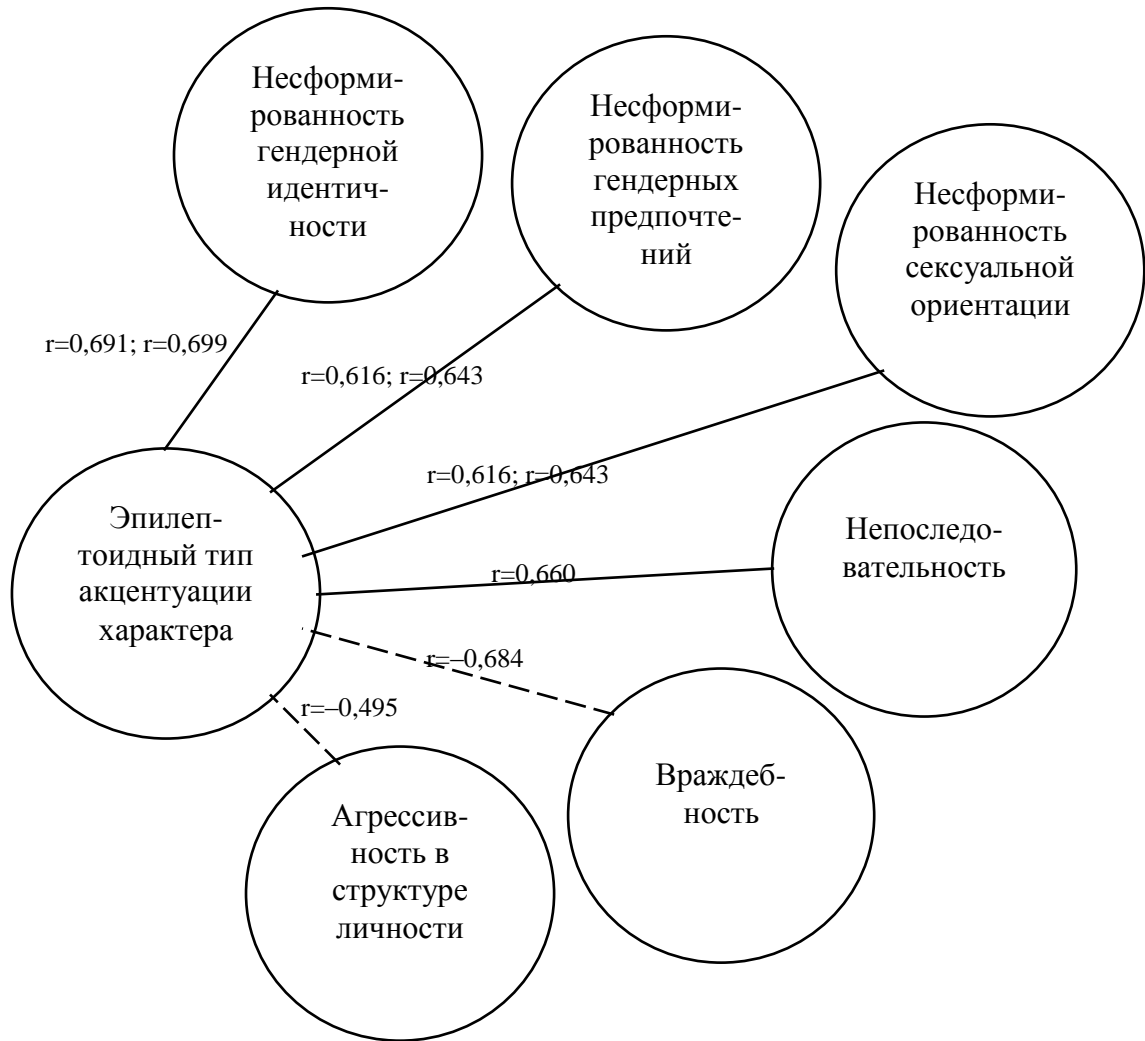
Несформированность гендерной идентичности

Несформированность гендерных предпочтений

Несформированность сексуальной ориентации

r=0,691; r=0,699

r=0,616; r=0,643

r=0,616; r=0,643

Эпилептоидный тип акцентуации характера

r=0,660

Непоследовательность

r=–0,684

r=–0,495

Враждебность

Агрессивность в структуре личности